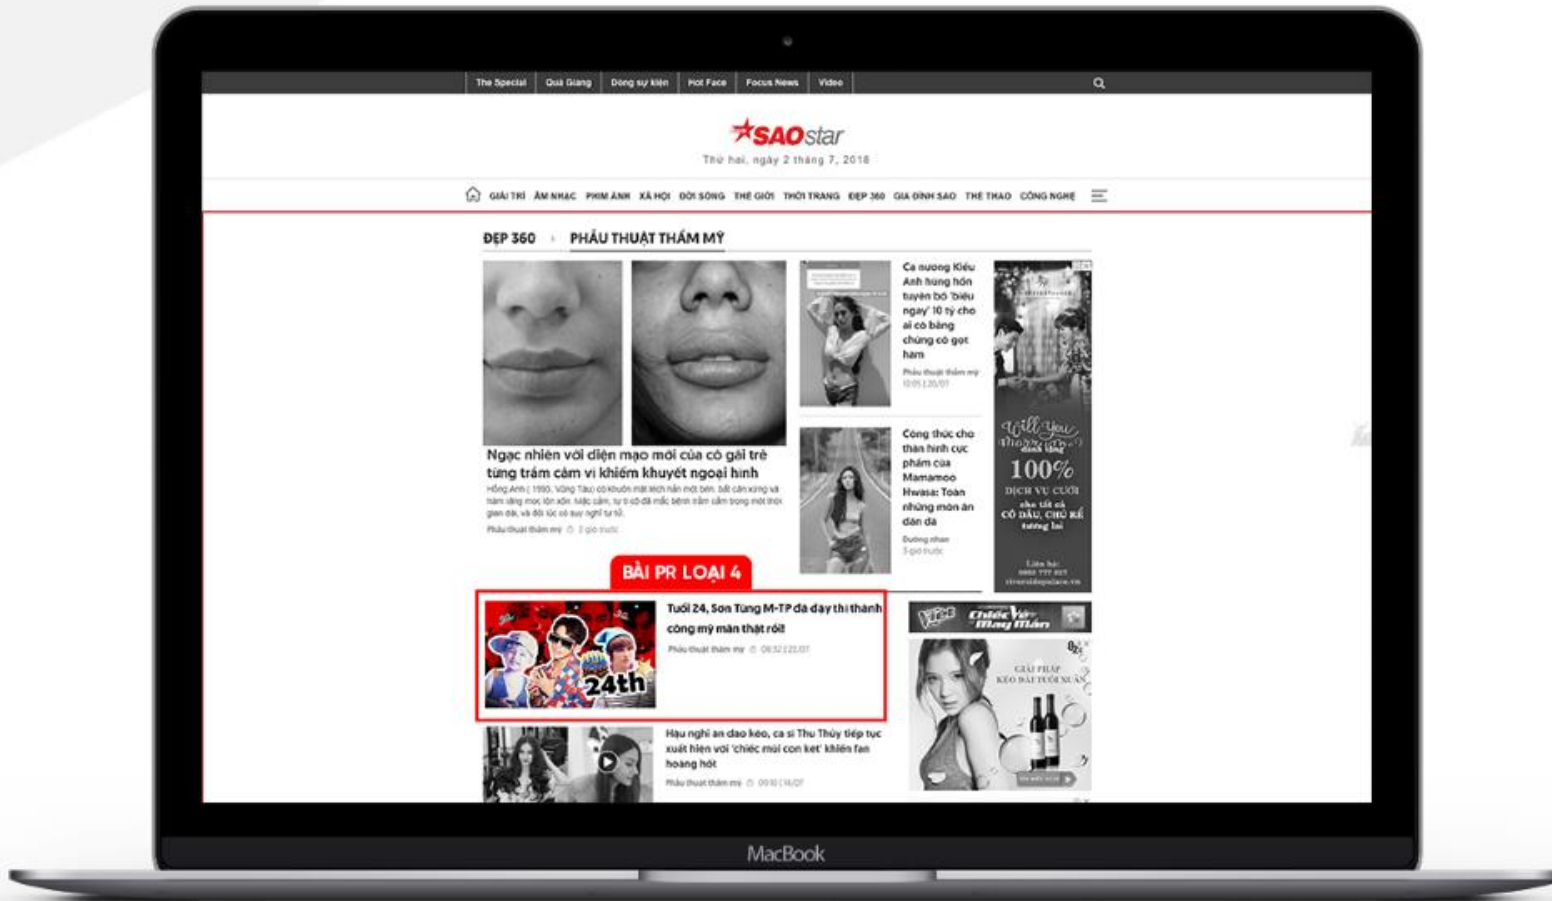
The Special | Quả Giang | Dòng sự kiện | Hot Face | Focus News | Video

SAOstar

Thứ hai, ngày 2 tháng 7, 2018

GIẢI TRÍ ÂM NHẠC PHIM ẢNH XÃ HỘI ĐỜI SỐNG THẾ GIỚI THỜI TRANG ĐẸP 360 GIA ĐÌNH SAO THỂ THAO CÔNG NGHỆ

ĐẸP 360 › PHẪU THUẬT THẨM MỸ

Ngạc nhiên với diện mạo mới của cô gái trẻ từng trầm cảm vì khiếm khuyết ngoại hình

Hồng Anh (1990, Vũng Tàu) có khuôn mặt lệch hẳn một bên, bất cân xứng và hàm răng mọc lởn xởn. Mặc cảm, tự ti cô đã mắc bệnh trầm cảm trong một thời gian dài, và đôi lúc có suy nghĩ tự tử.

Phẫu thuật thẩm mỹ 2 giờ trước

Ca nương Kiều Anh hùng hồn tuyên bố 'biếu ngay' 10 tỷ cho ai có bằng chứng cô gọt hàm

Phẫu thuật thẩm mỹ 10:05 | 20/01

Công thức cho thân hình cực phẩm của Mamamoo Hwasa: Toàn những món ăn dân dã

Dưỡng nhan 3 giờ trước

Will you marry me
100%
DỊCH VỤ CƯỚI
CÔ DÂU, CHÚ RỂ
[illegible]

BÀI PR LOẠI 4

24th

Tuổi 24, Sơn Tùng M-TP đã đạy thi thành công mỹ mãn thật rồi!

Phẫu thuật thẩm mỹ 08:32 | 22/01

Voice Chiếc Vé May Mắn

GIẢI PHÁP KÉO DÀI TUỔI XUÂN

Hậu nghi án dao kéo, ca sĩ Thu Thủy tiếp tục xuất hiện với 'chiếc mũi con két' khiến fan hoang hốt

Phẫu thuật thẩm mỹ 09:10 | 16/07

MacBook